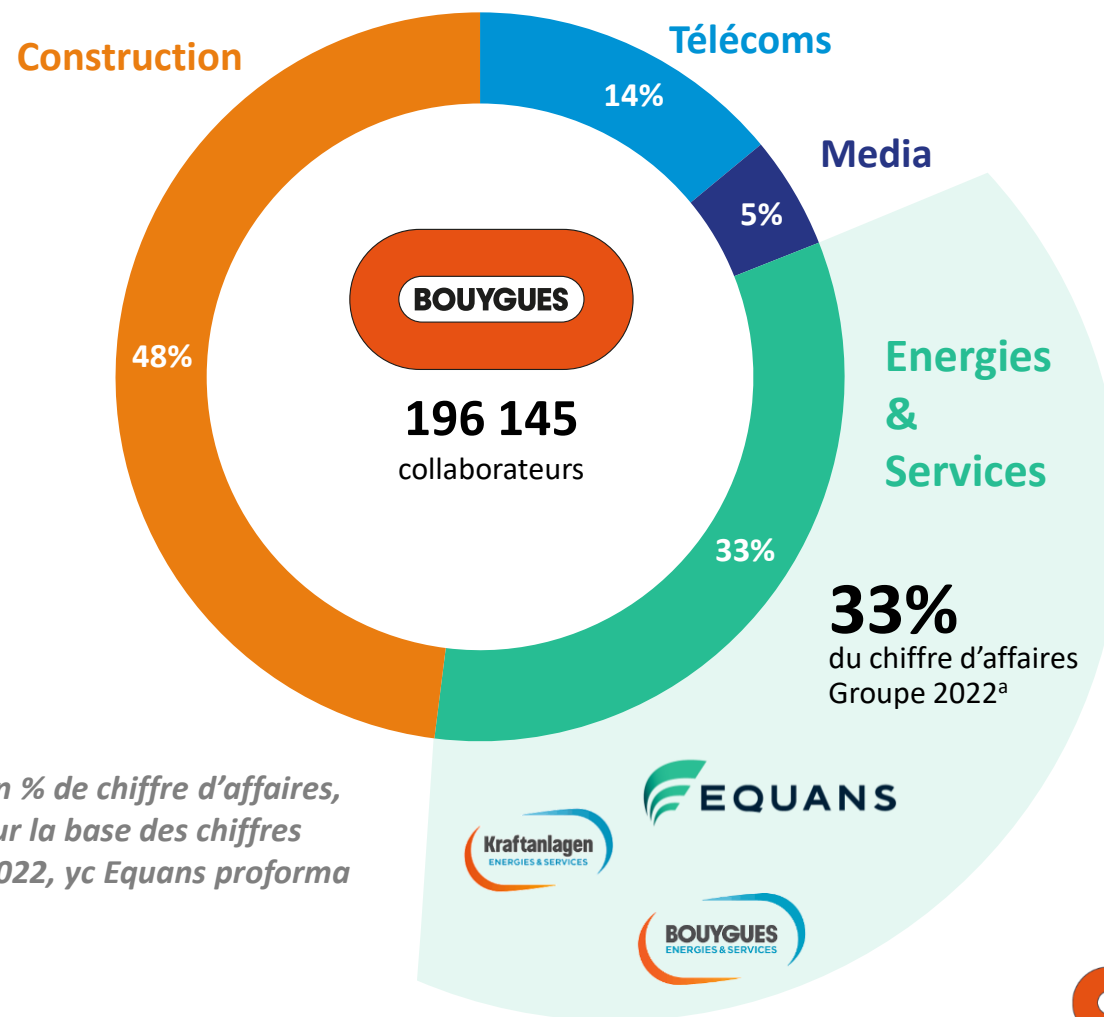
Construction

Télécoms

14%

Media

5%

BOUYGUES

196 145
collaborateurs

48%

Energies & Services

33%

33%
du chiffre d'affaires Groupe 2022$^{a}$

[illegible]n % de chiffre d'affaires, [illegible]ur la base des chiffres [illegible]022, yc Equans proforma

EQUANS

Kraftanlagen
ENERGIES & SERVICES

BOUYGUES
ENERGIES & SERVICES